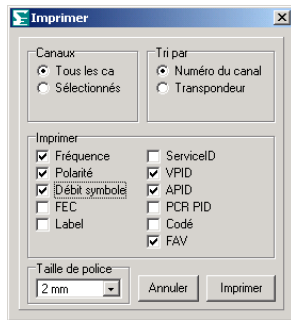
Imprimer

Canaux
Tous les ca
Sélectionnés

Tri par
Numéro du canal
Transpondeur

Imprimer
Fréquence
Polarité
Débit symbole
FEC
Label
ServiceID
VPID
APID
PCR PID
Codé
FAV

Taille de police
2 mm

Annuler
Imprimer